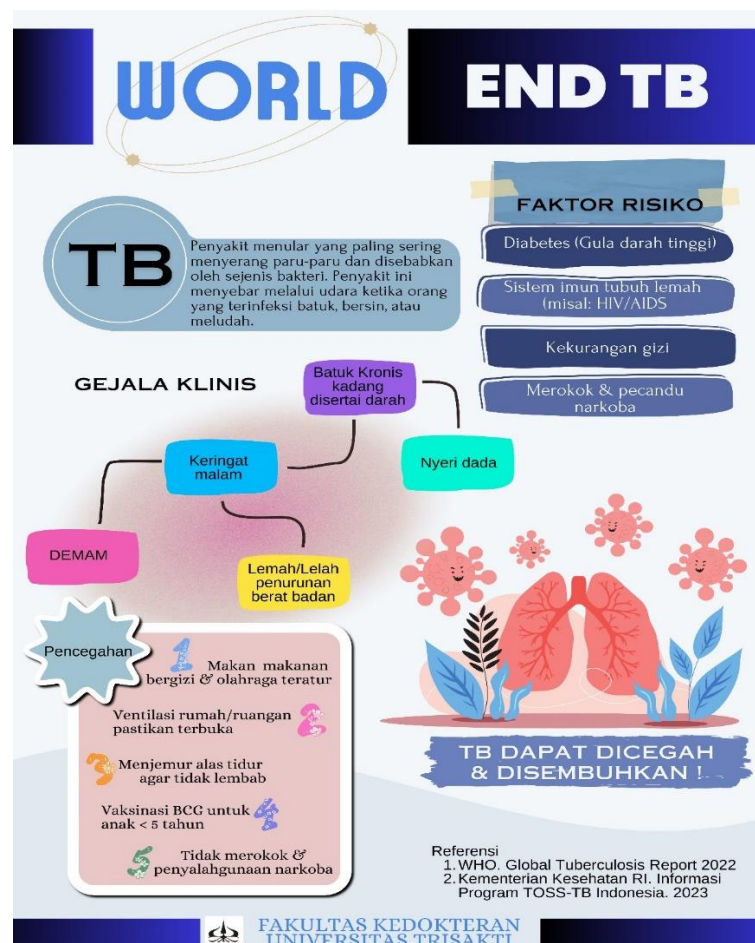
WORLD

END TB

TB

Penyakit menular yang paling sering menyerang paru-paru dan disebabkan oleh sejenis bakteri. Penyakit ini menyebar melalui udara ketika orang yang terinfeksi batuk, bersin, atau meludah.

FAKTOR RISIKO

Diabetes (Gula darah tinggi)

Sistem imun tubuh lemah (misal: HIV/AIDS

Kekurangan gizi

Merokok & pecandu narkoba

GEJALA KLINIS

Batuk Kronis kadang disertai darah

Keringat malam

Nyeri dada

DEMAM

Lemah/Lelah penurunan berat badan

Pencegahan

1 Makan makanan bergizi & olahraga teratur

Ventilasi rumah/ruangan pastikan terbuka 2

3 Menjemur alas tidur agar tidak lembab

Vaksinasi BCG untuk anak < 5 tahun 4

5 Tidak merokok & penyalahgunaan narkoba

TB DAPAT DICEGAH & DISEMBUHKAN !

Referensi
1. WHO. Global Tuberculosis Report 2022
2. Kementerian Kesehatan RI. Informasi Program TOSS-TB Indonesia. 2023

FAKULTAS KEDOKTERAN UNIVERSITAS TRISAKTI